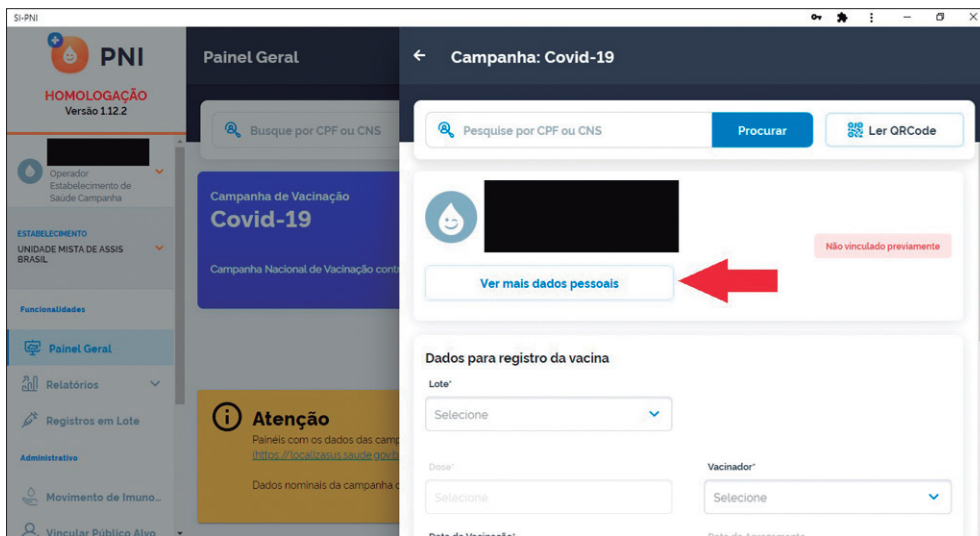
SI-PNI

PNI

HOMOLOGAÇÃO
Versão 1.12.2

Operador
Estabelecimento de Saúde Campanha

ESTABELECIMENTO
UNIDADE MISTA DE ASSIS BRASIL

Funcionalidades

Painel Geral

Relatórios

Registros em Lote

Administrativo

Movimento de Imuno...

Vincular Público Alvo

Painel Geral

Busque por CPF ou CNS

Campanha de Vacinação
Covid-19

Campanha Nacional de Vacinação cont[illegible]

Atenção
Painéis com os dados das camp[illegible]
(https://localizasus.saude.gov.b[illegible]

Dados nominais da campanha c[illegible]

Campanha: Covid-19

Pesquise por CPF ou CNS

Procurar

Ler QRCode

Não vinculado previamente

Ver mais dados pessoais

Dados para registro da vacina

Lote*

Selecione

Dose*

Selecione

Vacinador*

Selecione

Data da Vacinação*

Data de Aprazamento